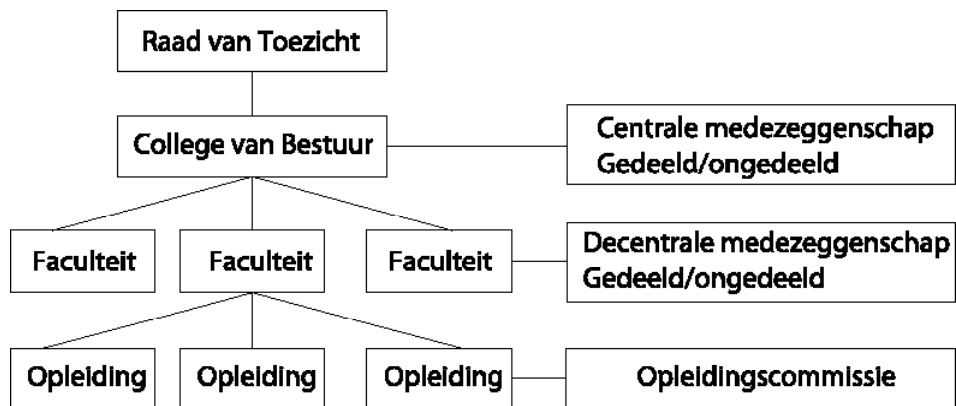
Raad van Toezicht

College van Bestuur

Centrale medezeggenschap Gedeeld/ongedeeld

Faculteit

Faculteit

Faculteit

Decentrale medezeggenschap Gedeeld/ongedeeld

Opleiding

Opleiding

Opleiding

Opleidingscommissie